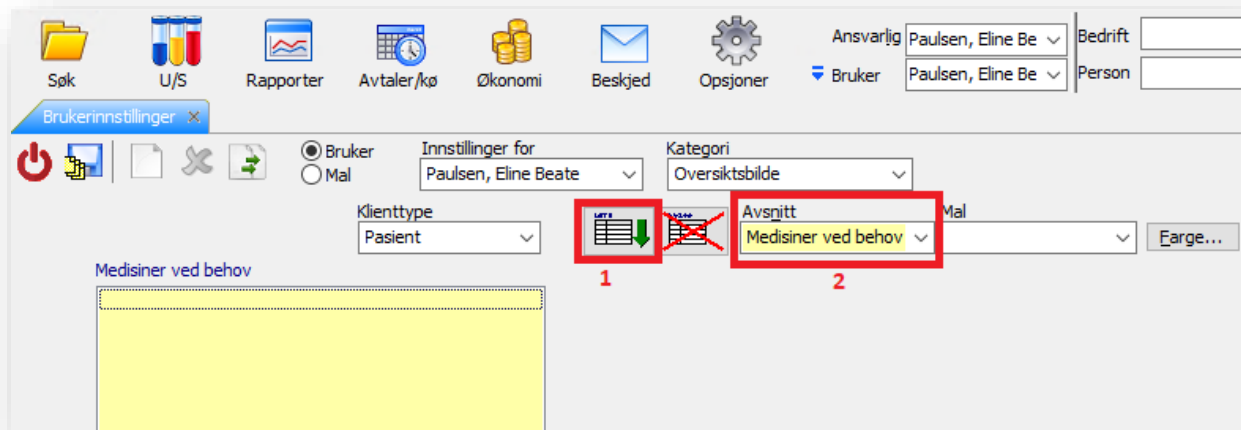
Søk U/S Rapporter Avtaler/kø Økonomi Beskjed Opsjoner

Ansvarlig Paulsen, Eline Be
Bruker Paulsen, Eline Be
Bedrift
Person

Brukerinnstillinger

Bruker
Mal

Innstillinger for
Paulsen, Eline Beate

Kategori
Oversiktsbilde

Klienttype
Pasient

Avsnitt
Medisiner ved behov

Mal

Farge...

1

2

Medisiner ved behov